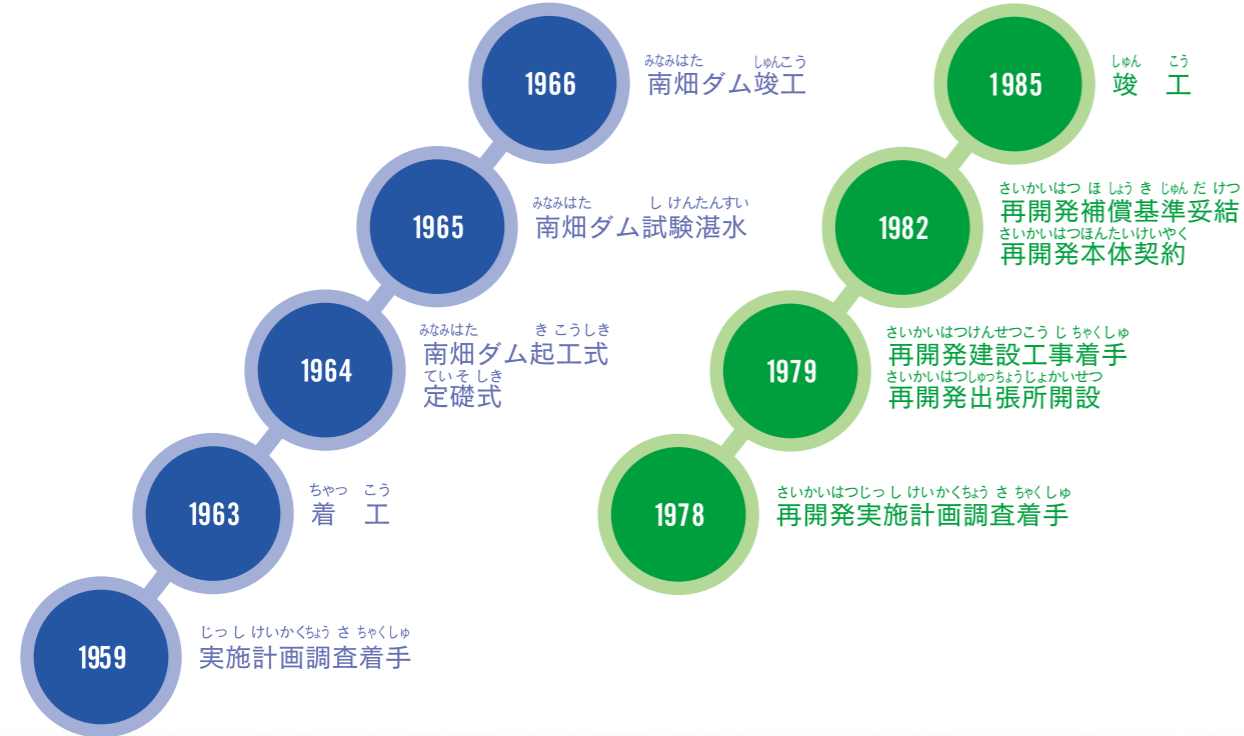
1966 南畑ダム竣工

1965 南畑ダム試験湛水

1964 南畑ダム起工式
定礎式

1963 着工

1959 実施計画調査着手

1985 竣工

1982 再開発補償基準妥結
再開発本体契約

1979 再開発建設工事着手
再開発出張所開設

1978 再開発実施計画調査着手